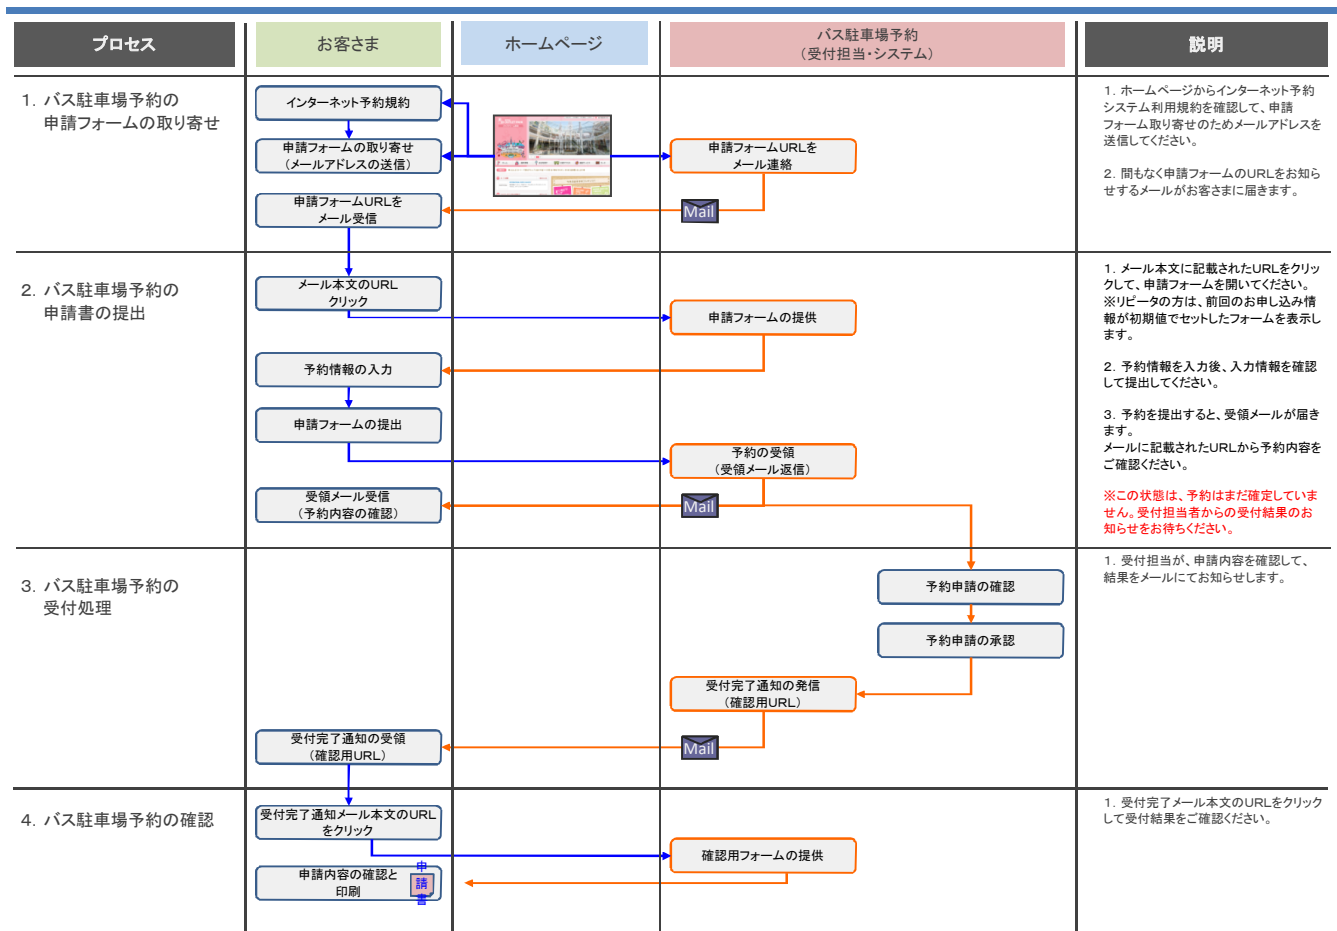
| プロセス | お客さま | ホームページ | バス駐車場予約（受付担当・システム） | 説明 |
|---|---|---|---|---|
| 1. バス駐車場予約の申請フォームの取り寄せ | インターネット予約規約<br>申請フォームの取り寄せ（メールアドレスの送信）<br>申請フォームURLをメール受信 | | 申請フォームURLをメール連絡<br>Mail | 1. ホームページからインターネット予約システム利用規約を確認して、申請フォーム取り寄せのためメールアドレスを送信してください。<br>2. 間もなく申請フォームのURLをお知らせするメールがお客さまに届きます。 |
| 2. バス駐車場予約の申請書の提出 | メール本文のURLクリック<br>予約情報の入力<br>申請フォームの提出<br>受領メール受信（予約内容の確認） | | 申請フォームの提供<br>予約の受領（受領メール返信）<br>Mail | 1. メール本文に記載されたURLをクリックして、申請フォームを開いてください。<br>※リピータの方は、前回のお申し込み情報が初期値でセットしたフォームを表示します。<br>2. 予約情報を入力後、入力情報を確認して提出してください。<br>3. 予約を提出すると、受領メールが届きます。<br>メールに記載されたURLから予約内容をご確認ください。<br>※この状態は、予約はまだ確定していません。受付担当者からの受付結果のお知らせをお待ちください。 |
| 3. バス駐車場予約の受付処理 | 受付完了通知の受領（確認用URL） | | 予約申請の確認<br>予約申請の承認<br>受付完了通知の発信（確認用URL）<br>Mail | 1. 受付担当が、申請内容を確認して、結果をメールにてお知らせします。 |
| 4. バス駐車場予約の確認 | 受付完了通知メール本文のURLをクリック<br>申内容の確認と印刷<br>申請書 | | 確認用フォームの提供 | 1. 受付完了メール本文のURLをクリックして受付結果をご確認ください。 |